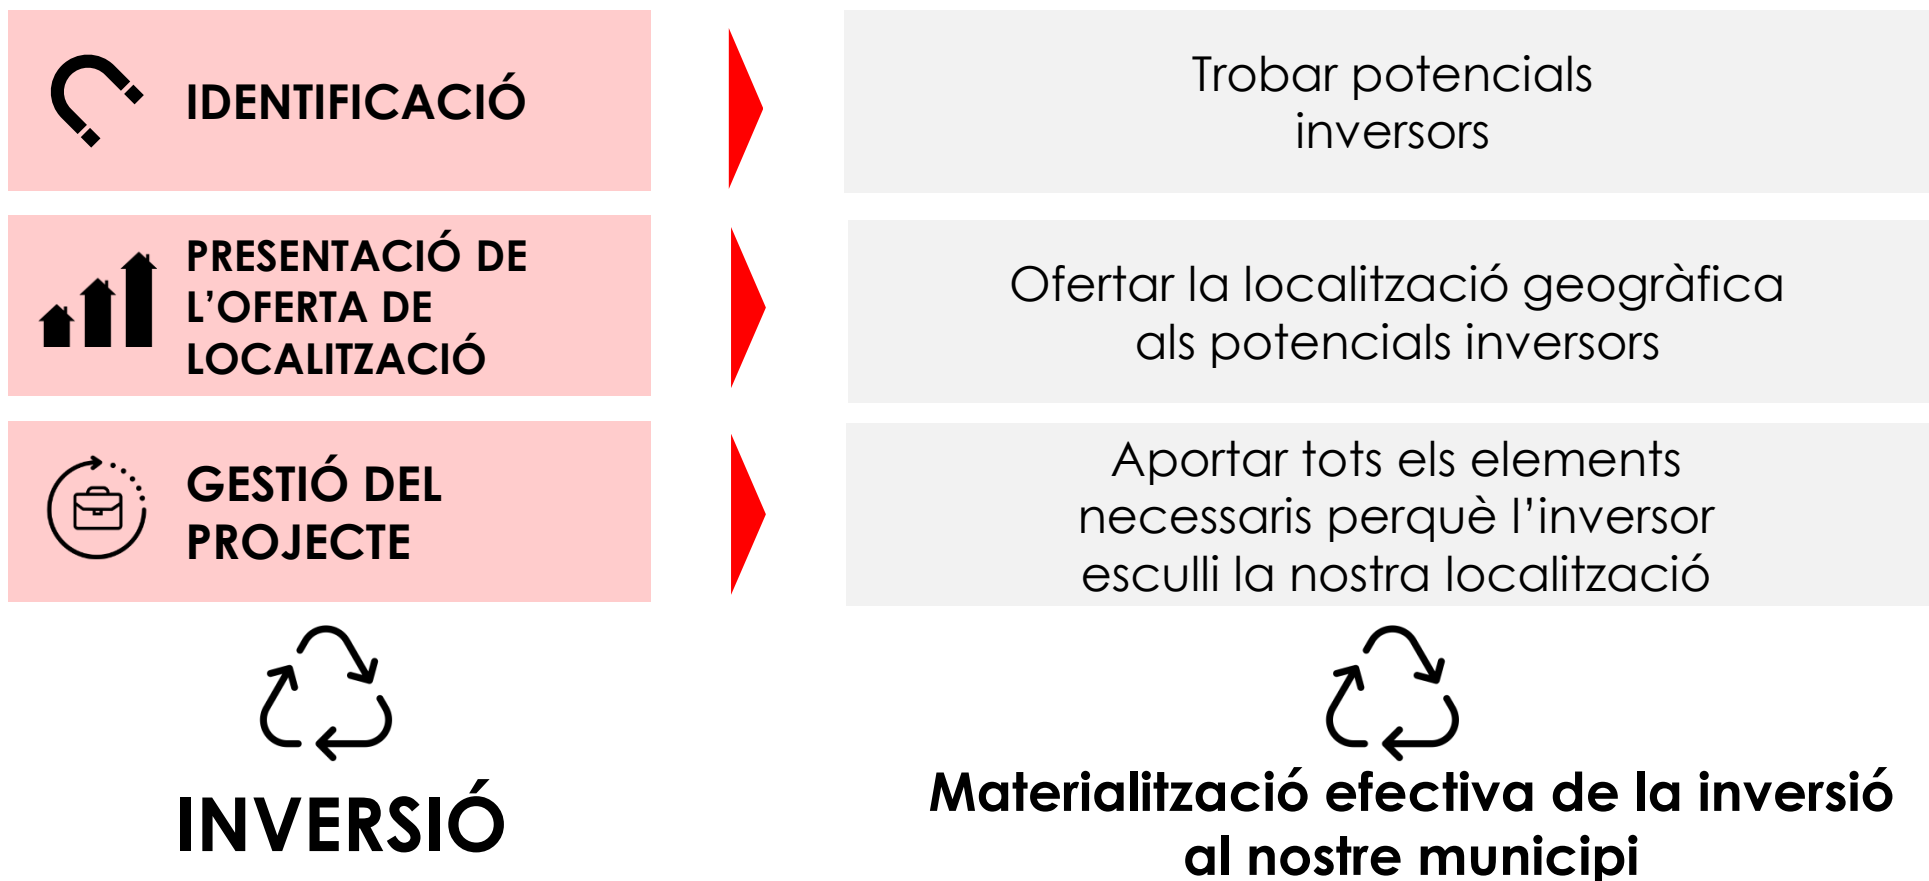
IDENTIFICACIÓ

Trobar potencials inversors

PRESENTACIÓ DE L'OFERTA DE LOCALITZACIÓ

Ofertar la localització geogràfica als potencials inversors

GESTIÓ DEL PROJECTE

Aportar tots els elements necessaris perquè l'inversor esculli la nostra localització

INVERSIÓ

Materialització efectiva de la inversió al nostre municipi